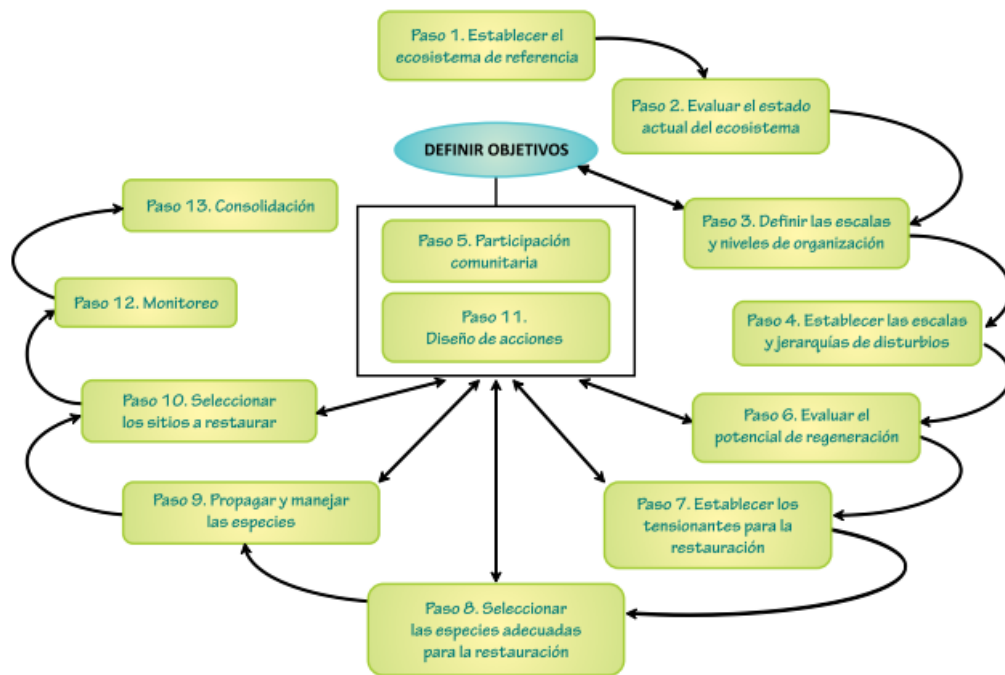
Paso 1. Establecer el ecosistema de referencia

Paso 2. Evaluar el estado actual del ecosistema

DEFINIR OBJETIVOS

Paso 3. Definir las escalas y niveles de organización

Paso 4. Establecer las escalas y jerarquías de disturbios

Paso 5. Participación comunitaria

Paso 11. Diseño de acciones

Paso 6. Evaluar el potencial de regeneración

Paso 7. Establecer los tensionantes para la restauración

Paso 8. Seleccionar las especies adecuadas para la restauración

Paso 9. Propagar y manejar las especies

Paso 10. Seleccionar los sitios a restaurar

Paso 12. Monitoreo

Paso 13. Consolidación